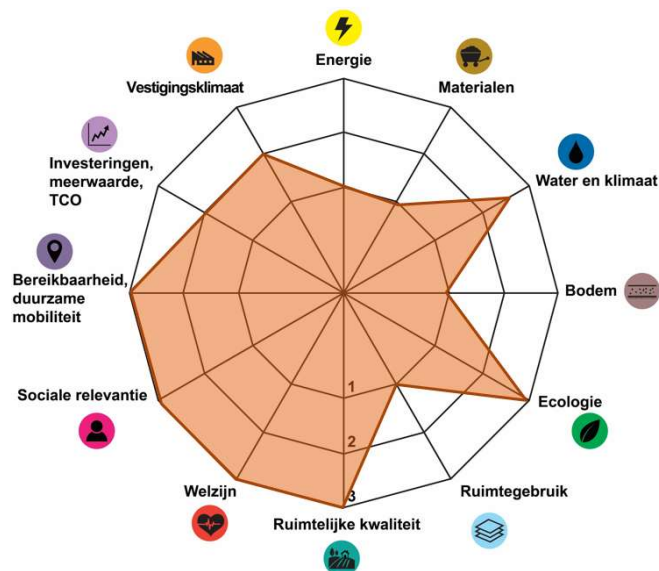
Energie

Materialen

Water en klimaat

Bodem

Ecologie

Ruimtegebruik

Ruimtelijke kwaliteit

Welzijn

Sociale relevantie

Bereikbaarheid, duurzame mobiliteit

Investeringen, meerwaarde, TCO

Vestigingsklimaat

1

2

3